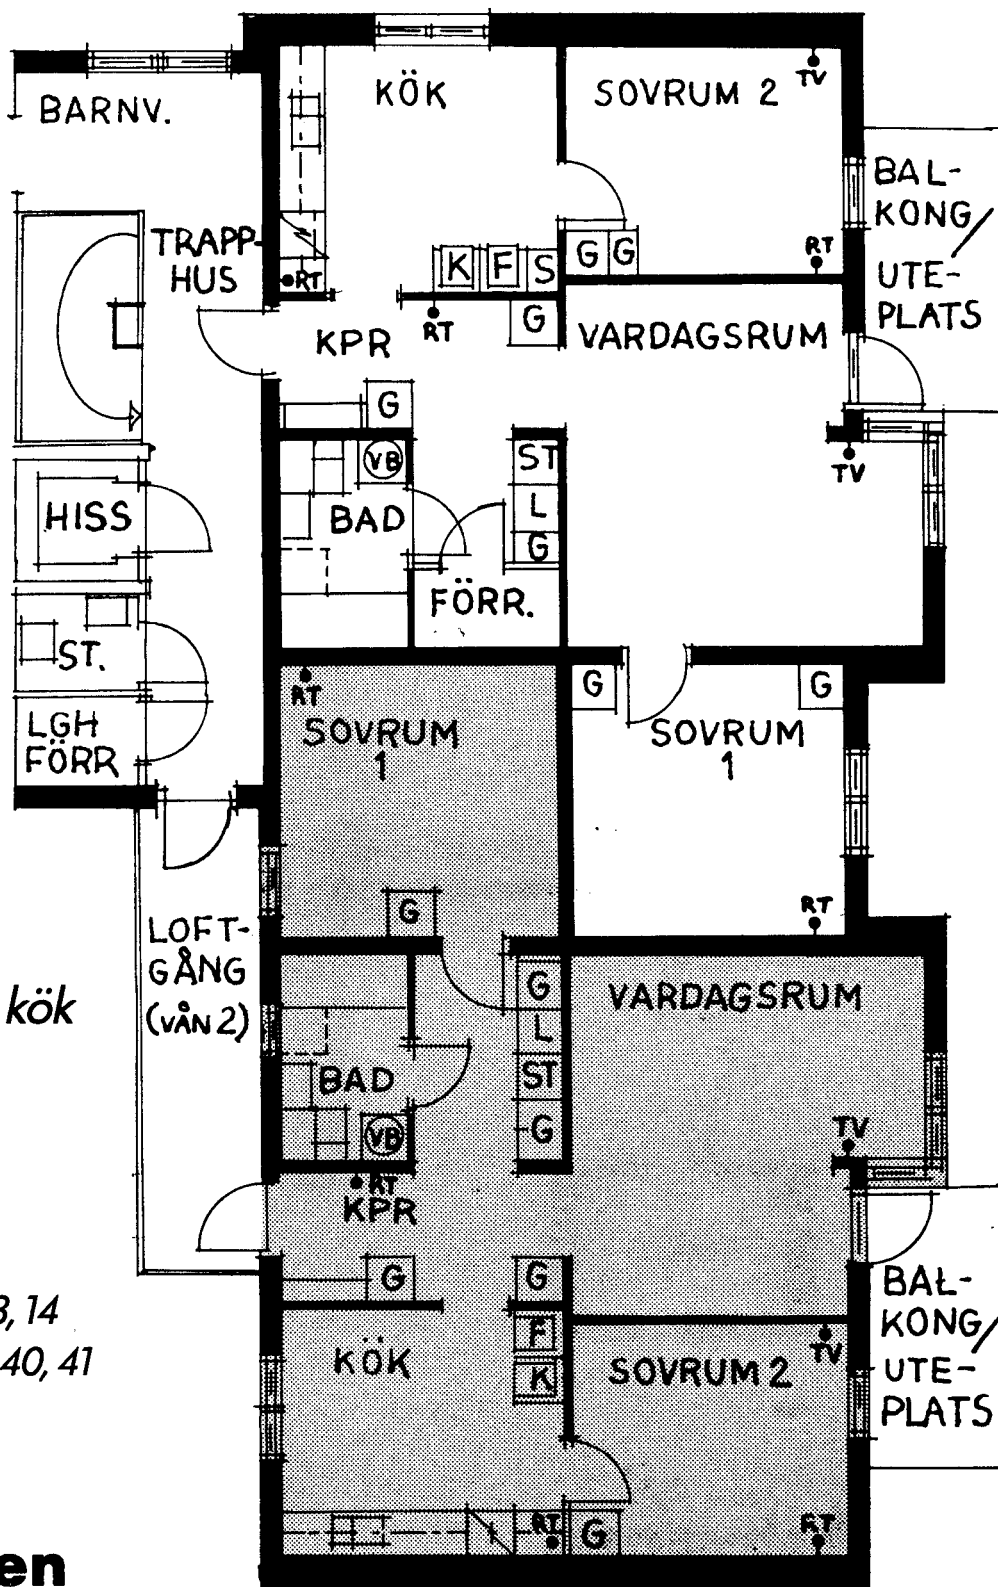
BARNV.
KÖK
SOVRUM 2
TV
BAL-KONG/ UTE-PLATS
TRAPP-HUS
RT
K F S G G
RT
RT
G
VARDAGSRUM
KPR
G
VB
ST
L
G
BAD
TV
HISS
FÖRR.
ST.
G
G
RT
SOVRUM 1
SOVRUM 1
LGH FÖRR
RT
G
LOFT-GÅNG (VÅN 2)
kök
G
VARDAGSRUM
L
BAD
ST
G
VB
TV
RT
KPR
G
G
BAL-KONG/ UTE-PLATS
3, 14
40, 41
F
KÖK
K
SOVRUM 2
TV
RT
G
RT
en